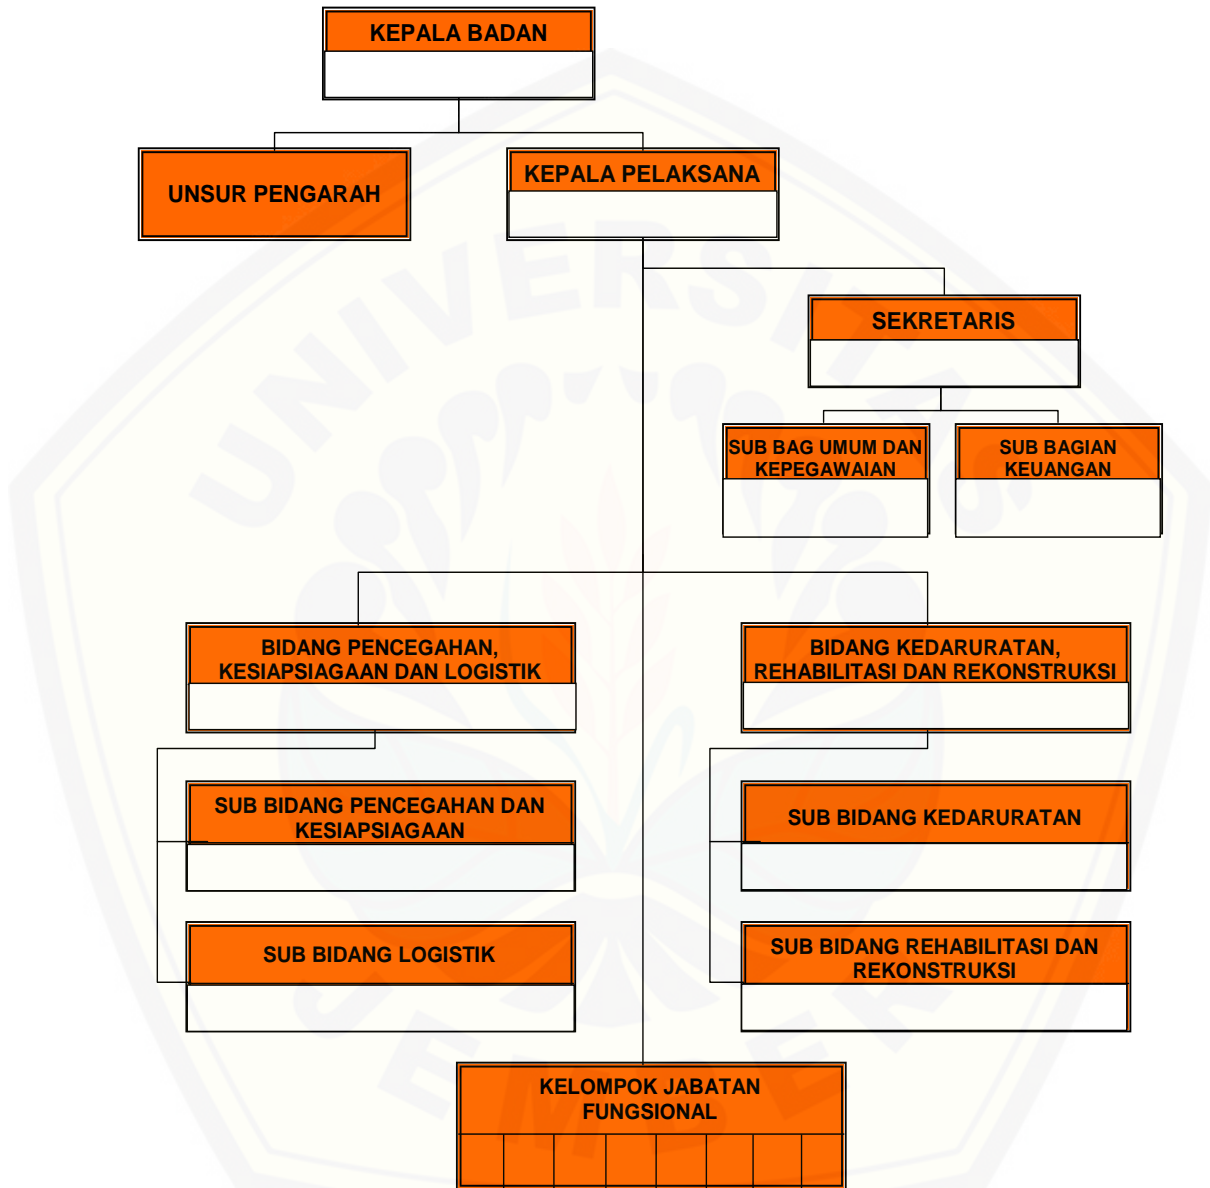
KEPALA BADAN

UNSUR PENGARAH

KEPALA PELAKSANA

SEKRETARIS

SUB BAG UMUM DAN KEPEGAWAIAN

SUB BAGIAN KEUANGAN

BIDANG PENCEGAHAN, KESIAPSIAGAAN DAN LOGISTIK

BIDANG KEDARURATAN, REHABILITASI DAN REKONSTRUKSI

SUB BIDANG PENCEGAHAN DAN KESIAPSIAGAAN

SUB BIDANG KEDARURATAN

SUB BIDANG LOGISTIK

SUB BIDANG REHABILITASI DAN REKONSTRUKSI

KELOMPOK JABATAN FUNGSIONAL